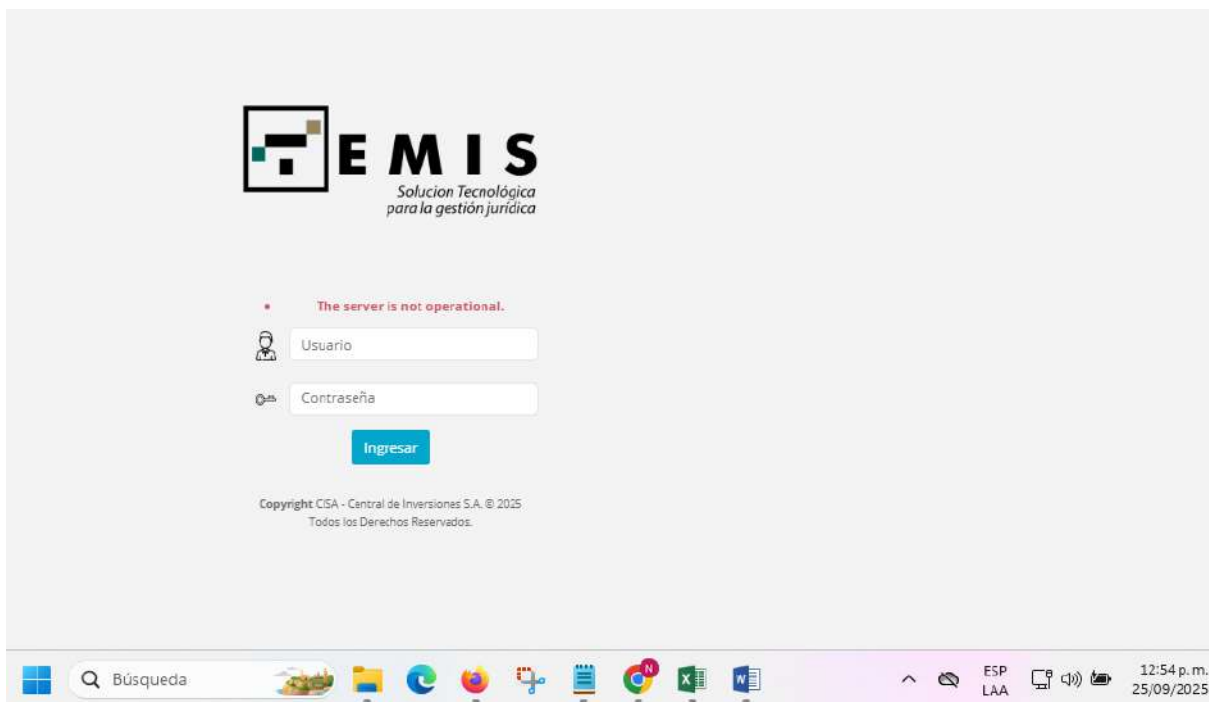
EMIS
Solucion Tecnológica
para la gestión jurídica

The server is not operational.

Usuario

Contraseña

Ingresar

Copyright CISA - Central de Inversiones S.A. © 2025
Todos los Derechos Reservados.

Búsqueda

ESP
LAA

12:54 p. m.
25/09/2025